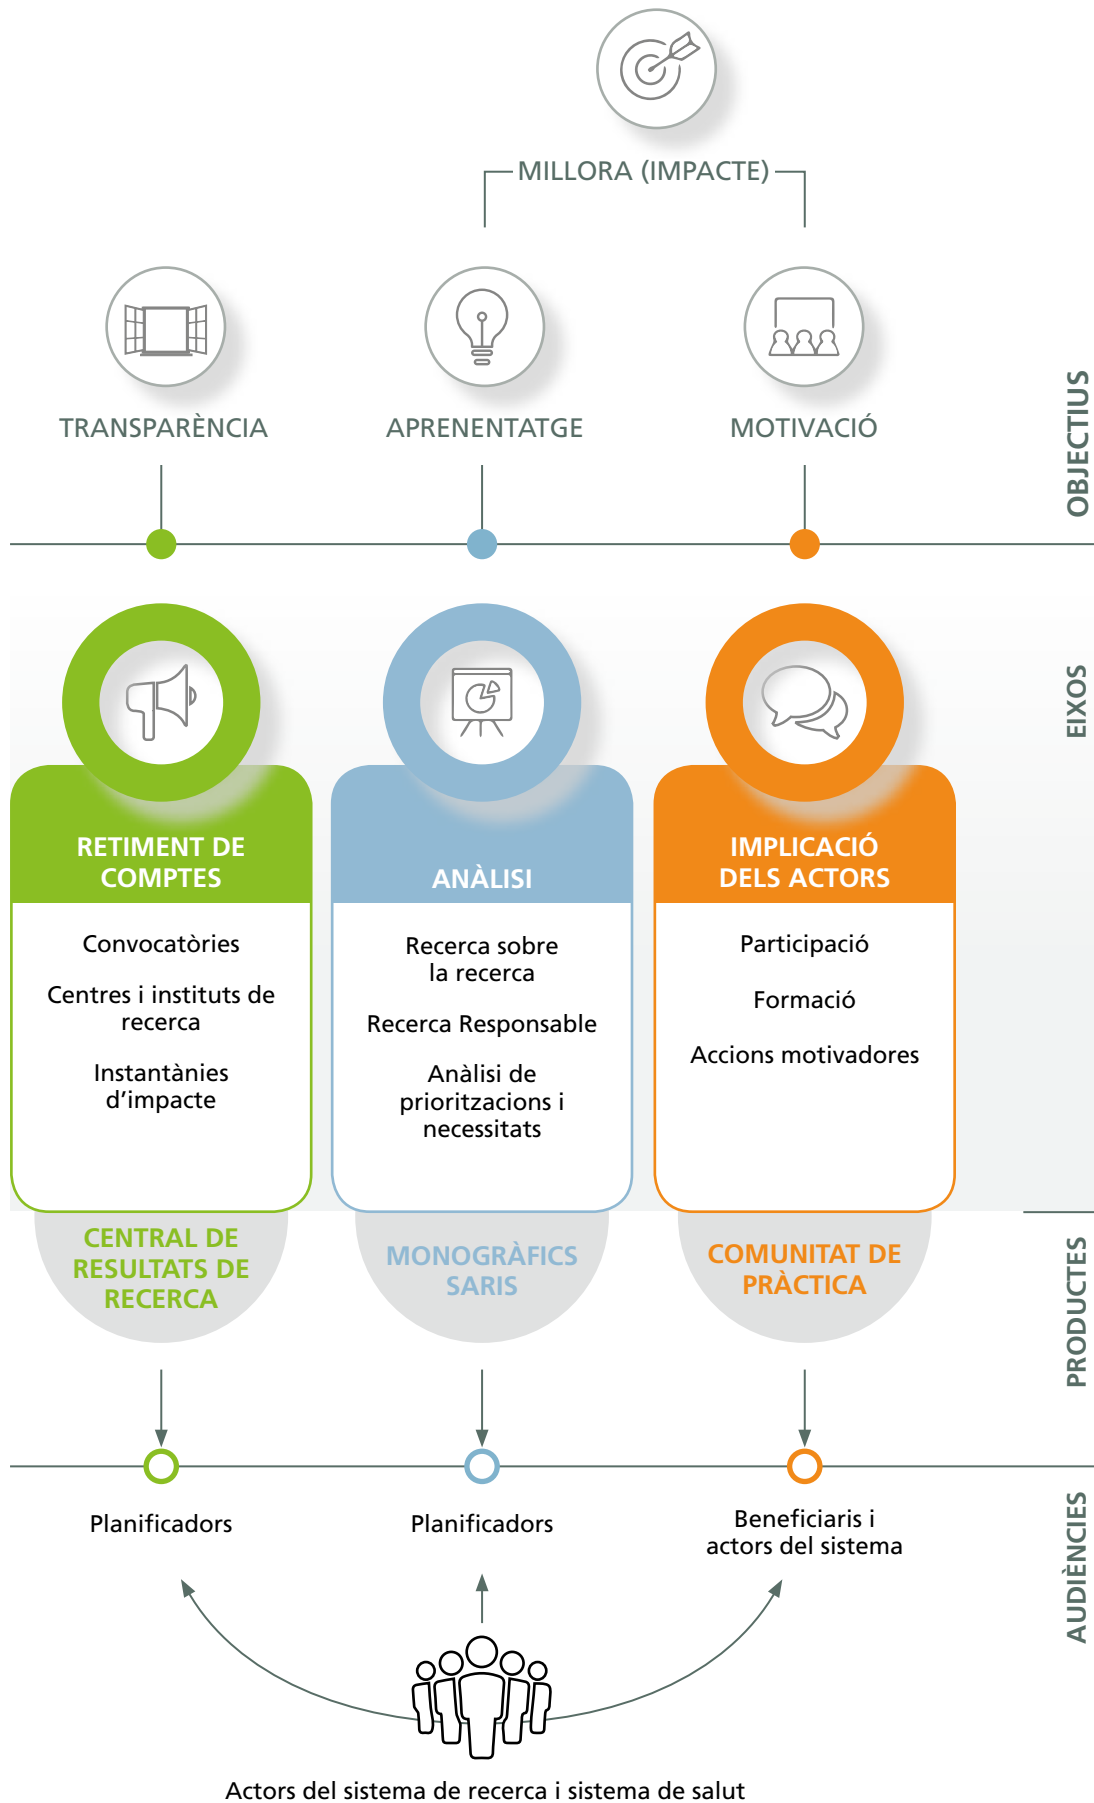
MILLORA (IMPACTE)

TRANSPARÈNCIA

APRENENTATGE

MOTIVACIÓ

OBJECTIUS

EIXOS

RETIMENT DE COMPTES

Convocatòries

Centres i instituts de recerca

Instantànies d'impacte

ANÀLISI

Recerca sobre la recerca

Recerca Responsable

Anàlisi de prioritzacions i necessitats

IMPLICACIÓ DELS ACTORS

Participació

Formació

Accions motivadores

CENTRAL DE RESULTATS DE RECERCA

MONOGRÀFICS SARIS

COMUNITAT DE PRÀCTICA

PRODUCTES

Planificadors

Planificadors

Beneficiaris i actors del sistema

AUDIÈNCIES

Actors del sistema de recerca i sistema de salut